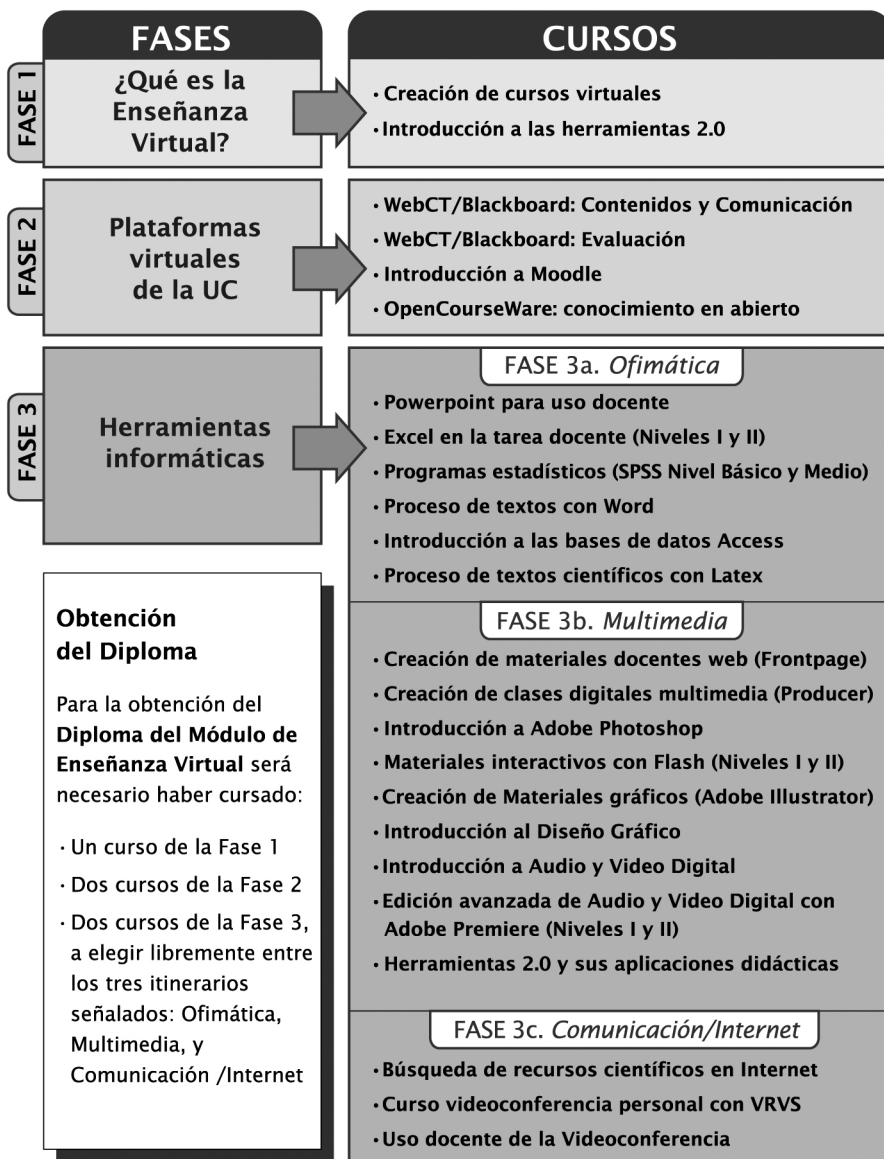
FASES

CURSOS

FASE 1

¿Qué es la Enseñanza Virtual?

• Creación de cursos virtuales
• Introducción a las herramientas 2.0

FASE 2

Plataformas virtuales de la UC

• WebCT/Blackboard: Contenidos y Comunicación
• WebCT/Blackboard: Evaluación
• Introducción a Moodle
• OpenCourseWare: conocimiento en abierto

FASE 3

Herramientas informáticas

FASE 3a. *Ofimática*

• Powerpoint para uso docente
• Excel en la tarea docente (Niveles I y II)
• Programas estadísticos (SPSS Nivel Básico y Medio)
• Proceso de textos con Word
• Introducción a las bases de datos Access
• Proceso de textos científicos con Latex

FASE 3b. *Multimedia*

• Creación de materiales docentes web (Frontpage)
• Creación de clases digitales multimedia (Producer)
• Introducción a Adobe Photoshop
• Materiales interactivos con Flash (Niveles I y II)
• Creación de Materiales gráficos (Adobe Illustrator)
• Introducción al Diseño Gráfico
• Introducción a Audio y Video Digital
• Edición avanzada de Audio y Video Digital con Adobe Premiere (Niveles I y II)
• Herramientas 2.0 y sus aplicaciones didácticas

FASE 3c. *Comunicación/Internet*

• Búsqueda de recursos científicos en Internet
• Curso videoconferencia personal con VRVS
• Uso docente de la Videoconferencia

Obtención del Diploma

Para la obtención del **Diploma del Módulo de Enseñanza Virtual** será necesario haber cursado:

• Un curso de la Fase 1
• Dos cursos de la Fase 2
• Dos cursos de la Fase 3, a elegir libremente entre los tres itinerarios señalados: Ofimática, Multimedia, y Comunicación /Internet